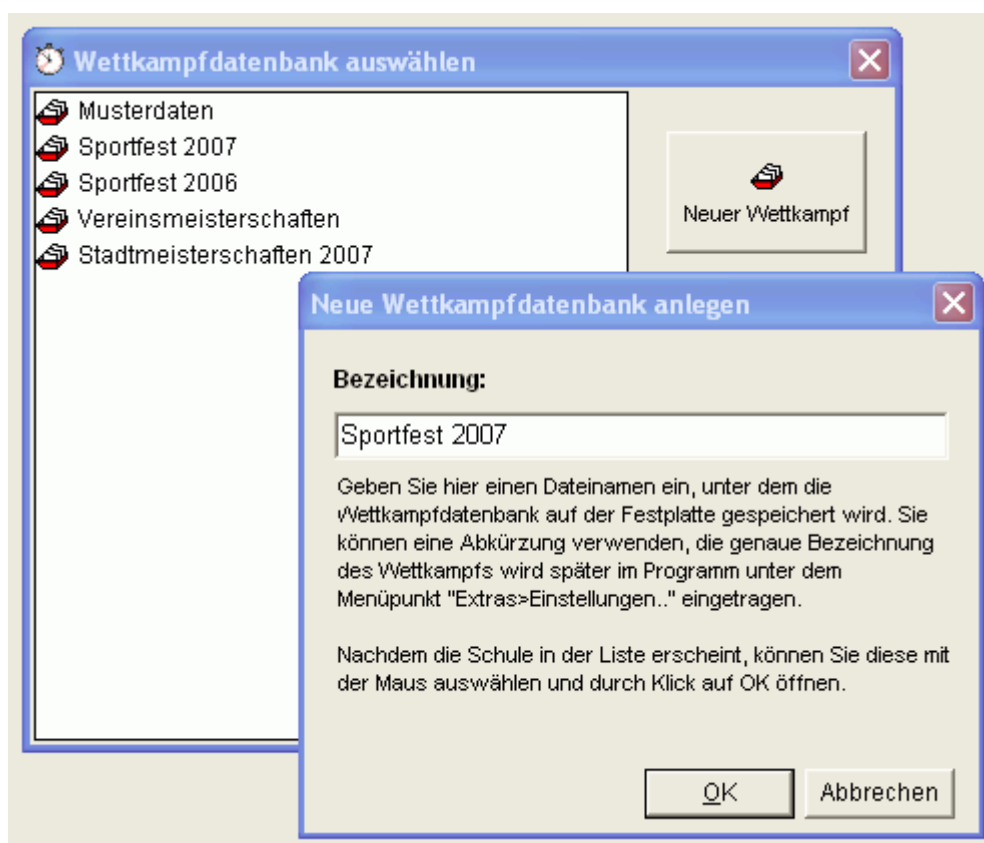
Wettkampfdatenbank auswählen

Musterdaten
Sportfest 2007
Sportfest 2006
Vereinsmeisterschaften
Stadtmeisterschaften 2007

Neuer Wettkampf

Neue Wettkampfdatenbank anlegen

Bezeichnung:

Sportfest 2007

Geben Sie hier einen Dateinamen ein, unter dem die Wettkampfdatenbank auf der Festplatte gespeichert wird. Sie können eine Abkürzung verwenden, die genaue Bezeichnung des Wettkampfs wird später im Programm unter dem Menüpunkt "Extras>Einstellungen.." eingetragen.

Nachdem die Schule in der Liste erscheint, können Sie diese mit der Maus auswählen und durch Klick auf OK öffnen.

OK

Abbrechen